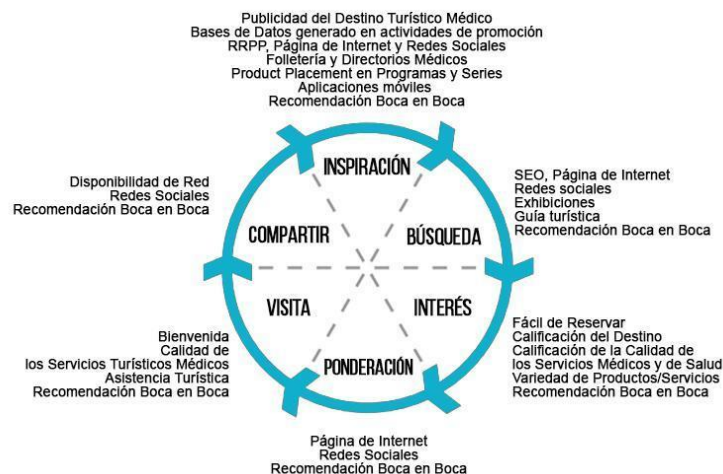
Publicidad del Destino Turístico Médico
Bases de Datos generado en actividades de promoción
RRPP, Página de Internet y Redes Sociales
Folletería y Directorios Médicos
Product Placement en Programas y Series
Aplicaciones móviles
Recomendación Boca en Boca

INSPIRACIÓN

SEO, Página de Internet
Redes sociales
Exhibiciones
Guía turística
Recomendación Boca en Boca

BÚSQUEDA

INTERÉS

Fácil de Reservar
Calificación del Destino
Calificación de la Calidad de los Servicios Médicos y de Salud
Variedad de Productos/Servicios
Recomendación Boca en Boca

PONDERACIÓN

Página de Internet
Redes Sociales
Recomendación Boca en Boca

VISITA

Bienvenida
Calidad de los Servicios Turísticos Médicos
Asistencia Turística
Recomendación Boca en Boca

COMPARTIR

Disponibilidad de Red
Redes Sociales
Recomendación Boca en Boca